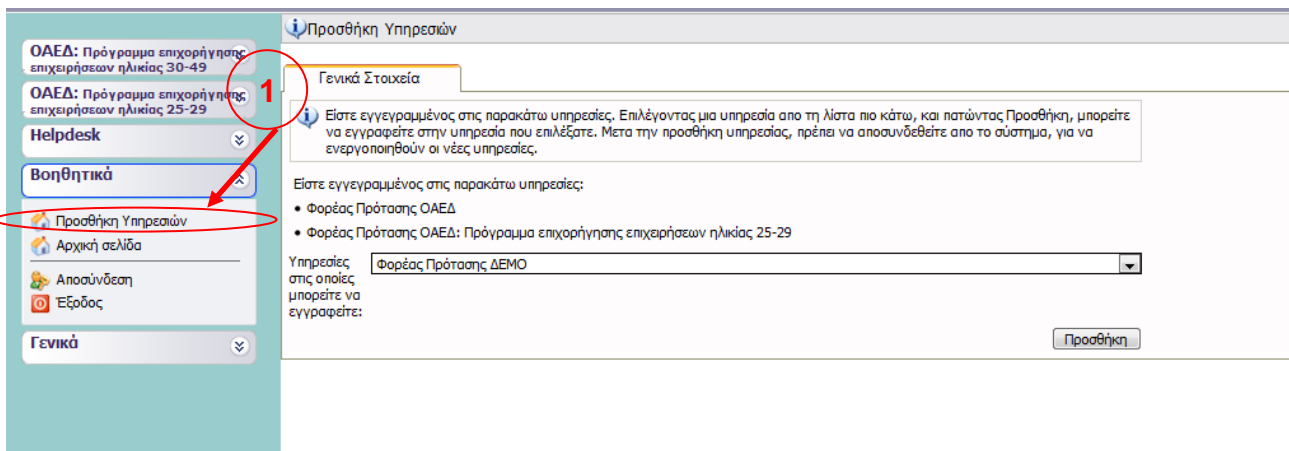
ΟΑΕΔ: Πρόγραμμα επιχορήγησης επιχειρήσεων ηλικίας 30-49

ΟΑΕΔ: Πρόγραμμα επιχορήγησης επιχειρήσεων ηλικίας 25-29

1

Helpdesk

Βοηθητικά

Προσθήκη Υπηρεσιών

Αρχική σελίδα

Αποσύνδεση

Έξοδος

Γενικά

Προσθήκη Υπηρεσιών

Γενικά Στοιχεία

Είστε εγγεγραμμένος στις παρακάτω υπηρεσίες. Επιλέγοντας μια υπηρεσία απο τη λίστα πιο κάτω, και πατώντας Προσθήκη, μπορείτε να εγγραφείτε στην υπηρεσία που επιλέξατε. Μετα την προσθήκη υπηρεσίας, πρέπει να αποσυνδεθείτε απο το σύστημα, για να ενεργοποιηθούν οι νέες υπηρεσίες.

Είστε εγγεγραμμένος στις παρακάτω υπηρεσίες:

• Φορέας Πρότασης ΟΑΕΔ

• Φορέας Πρότασης ΟΑΕΔ: Πρόγραμμα επιχορήγησης επιχειρήσεων ηλικίας 25-29

Υπηρεσίες στις οποίες μπορείτε να εγγραφείτε:

Φορέας Πρότασης ΔΕΜΟ

Προσθήκη